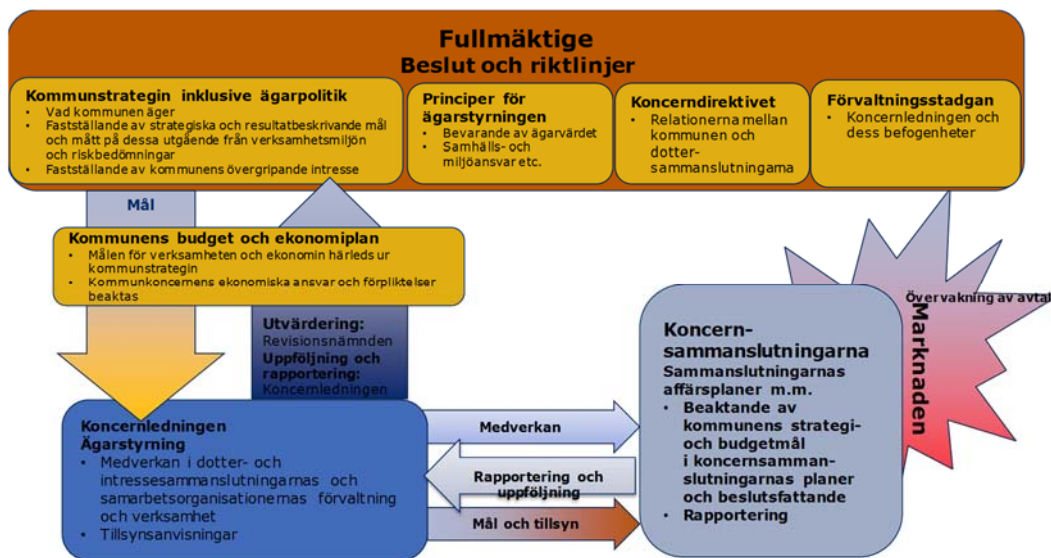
Fullmäktige
Beslut och riktlinjer

Kommunstrategin inklusive ägarpolitik
• Vad kommunen äger
• Fastställande av strategiska och resultatbeskrivande mål och mått på dessa utgående från verksamhetsmiljön och riskbedömningar
• Fastställande av kommunens övergripande intresse

Principer för ägarstyrningen
• Bevarande av ägarvärdet
• Samhälls- och miljöansvar etc.

Koncerndirektivet
• Relationerna mellan kommunen och dottersammanslutningarna

Förvaltningsstadgan
• Koncernledningen och dess befogenheter

Mål

Kommunens budget och ekonomiplan
• Målen för verksamheten och ekonomin härleds ur kommunstrategin
• Kommunkoncernens ekonomiska ansvar och förpliktelser beaktas

Utvärdering: Revisionsnämnden
Uppföljning och rapportering: Koncernledningen

Övervakning av avtal

Marknaden

Koncern-sammanslutningarna
Sammanslutningarnas affärsplaner m.m.
• Beaktande av kommunens strategi- och budgetmål i koncernsammanslutningarnas planer och beslutsfattande
• Rapportering

Koncernledningen
Ägarstyrning
• Medverkan i dotter- och intressesammanslutningarnas och samarbetsorganisationernas förvaltning och verksamhet
• Tillsynsanvisningar

Medverkan

Rapportering och uppföljning

Mål och tillsyn